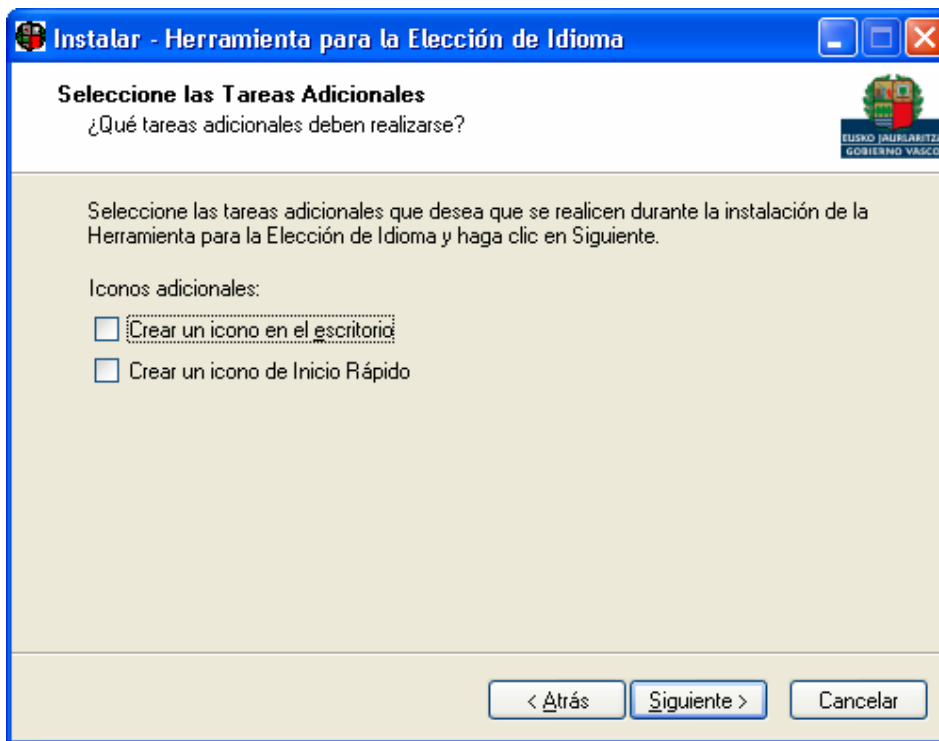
Instalar - Herramienta para la Elección de Idioma

Seleccione las Tareas Adicionales
¿Qué tareas adicionales deben realizarse?

EUSKO JAURLARITZA
GOBIERNO VASCO

Seleccione las tareas adicionales que desea que se realicen durante la instalación de la Herramienta para la Elección de Idioma y haga clic en Siguiente.

Iconos adicionales:

Crear un icono en el escritorio

Crear un icono de Inicio Rápido

< Atrás
Siguiente >
Cancelar